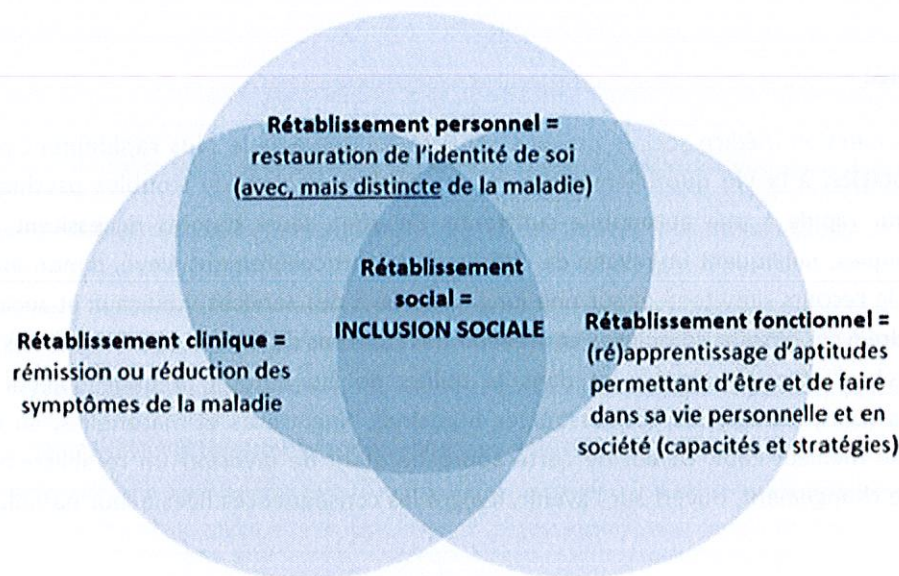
**Rétablissement personnel =**
restauration de l'identité de soi
(avec, mais distincte de la maladie)

**Rétablissement social =**
**INCLUSION SOCIALE**

**Rétablissement clinique =**
rémission ou réduction des symptômes de la maladie

**Rétablissement fonctionnel =**
(ré)apprentissage d'aptitudes permettant d'être et de faire dans sa vie personnelle et en société (capacités et stratégies)